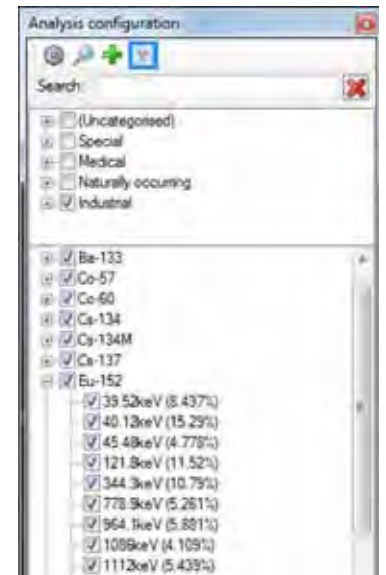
Analysis configuration

Search:

(Uncategorised)
Special
Medical
Naturally occuring
Industrial

Ba-133
Co-57
Co-60
Cs-134
Cs-134M
Cs-137
Eu-152
39.52keV (8.437%)
40.12keV (15.29%)
45.48keV (4.778%)
121.8keV (11.52%)
344.3keV (10.79%)
778.9keV (5.261%)
964.1keV (5.881%)
1086keV (4.109%)
1112keV (5.439%)